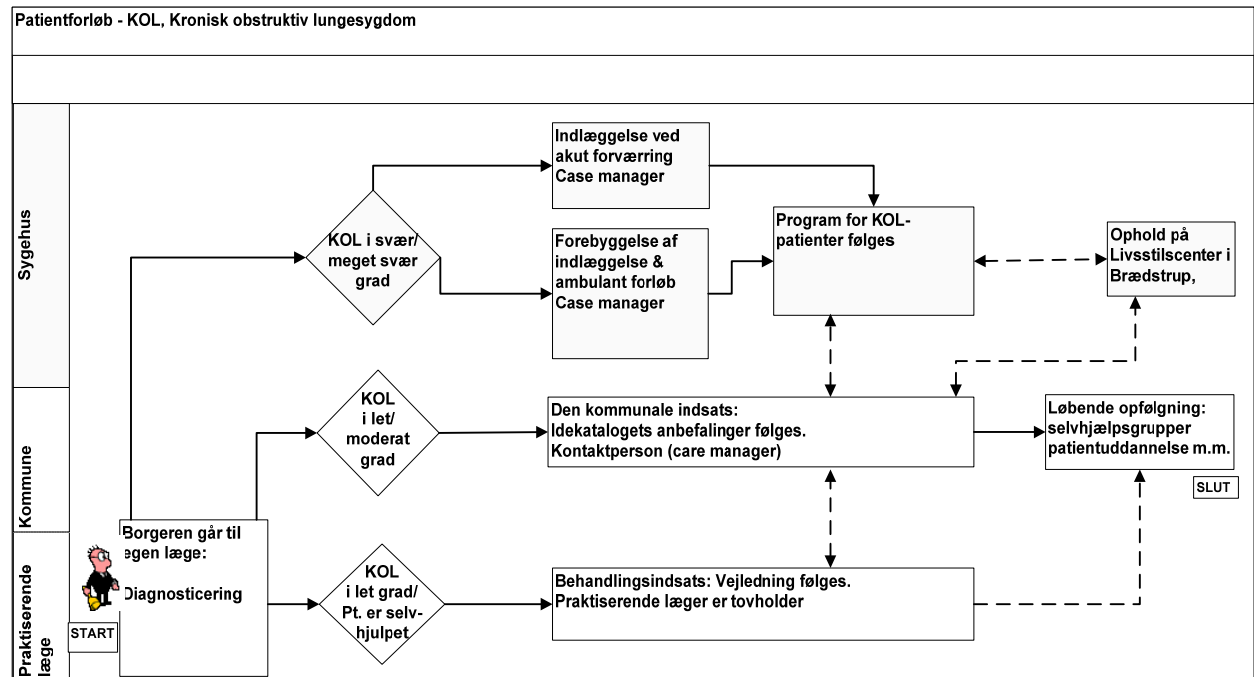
Patientforløb - KOL, Kronisk obstruktiv lungesygdom

Sygehus

Kommune

Praktiserende læge

Indlæggelse ved akut forværring Case manager

KOL i svær/ meget svær grad

Forebyggelse af indlæggelse & ambulant forløb Case manager

Program for KOL-patienter følges

Ophold på Livsstilscenter i Brædstrup,

KOL i let/ moderat grad

Den kommunale indsats: Idekatalogets anbefalinger følges. Kontaktperson (care manager)

Løbende opfølgning: selvhjælpsgrupper patientuddannelse m.m.

SLUT

Borgeren går til egen læge: Diagnosticering

START

KOL i let grad/ Pt. er selvhjulpet

Behandlingsindsats: Vejledning følges. Praktiserende læger er tovholder